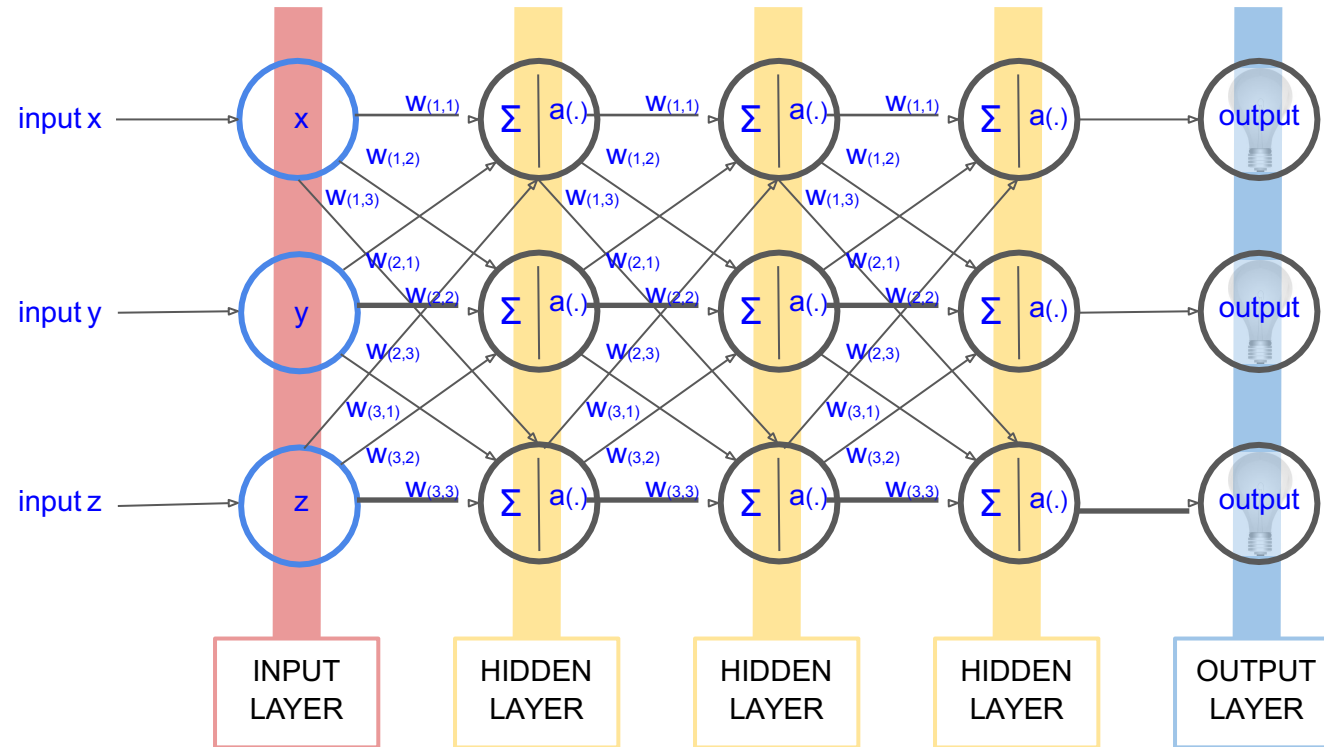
input x

input y

input z

x

y

z

$w_{(1,1)}$ $w_{(1,2)}$ $w_{(1,3)}$ $w_{(2,1)}$ $w_{(2,2)}$ $w_{(2,3)}$ $w_{(3,1)}$ $w_{(3,2)}$ $w_{(3,3)}$

Σ a(.)

Σ a(.)

Σ a(.)

$w_{(1,1)}$ $w_{(1,2)}$ $w_{(1,3)}$ $w_{(2,1)}$ $w_{(2,2)}$ $w_{(2,3)}$ $w_{(3,1)}$ $w_{(3,2)}$ $w_{(3,3)}$

Σ a(.)

Σ a(.)

Σ a(.)

$w_{(1,1)}$ $w_{(1,2)}$ $w_{(1,3)}$ $w_{(2,1)}$ $w_{(2,2)}$ $w_{(2,3)}$ $w_{(3,1)}$ $w_{(3,2)}$ $w_{(3,3)}$

Σ a(.)

Σ a(.)

Σ a(.)

output

output

output

INPUT LAYER

HIDDEN LAYER

HIDDEN LAYER

HIDDEN LAYER

OUTPUT LAYER